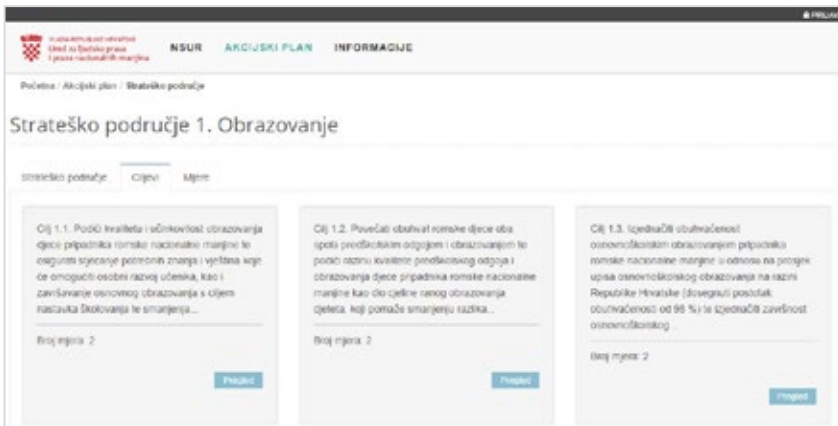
PRIJAVA

VLADA REPUBLIKE HRVATSKE
Ured za ljudska prava i prava nacionalnih manjina

NSUR AKCIJSKI PLAN INFORMACIJE

Početna / Akcijski plan / Strateško područje

Strateško područje 1. Obrazovanje

Strateško područje Ciljevi Mjere

Cilj 1.1. Podići kvalitetu i učinkovitost obrazovanja djece pripadnika romske nacionalne manjine te osigurati stjecanje potrebnih znanja i vještina koje će omogućiti osobni razvoj učenika, kao i završavanje osnovnog obrazovanja s ciljem nastavka školovanja te smanjenja...

Broj mjera: 2

Pregled

Cilj 1.2. Povećati obuhvat romske djece oba spola predškolskim odgojem i obrazovanjem te podići razinu kvalitete predškolskog odgoja i obrazovanja djece pripadnika romske nacionalne manjine kao dio cjeline ranog obrazovanja djeteta, koji pomaže smanjenju razlika...

Broj mjera: 2

Pregled

Cilj 1.3. Izjednačiti obuhvaćenost osnovnoškolskim obrazovanjem pripadnika romske nacionalne manjine u odnosu na prosjek upisa osnovnoškolskog obrazovanja na razini Republike Hrvatske (dosegnuti postotak obuhvaćenosti od 95 %) te izjednačiti završnost osnovnoškolskog...

Broj mjera: 2

Pregled